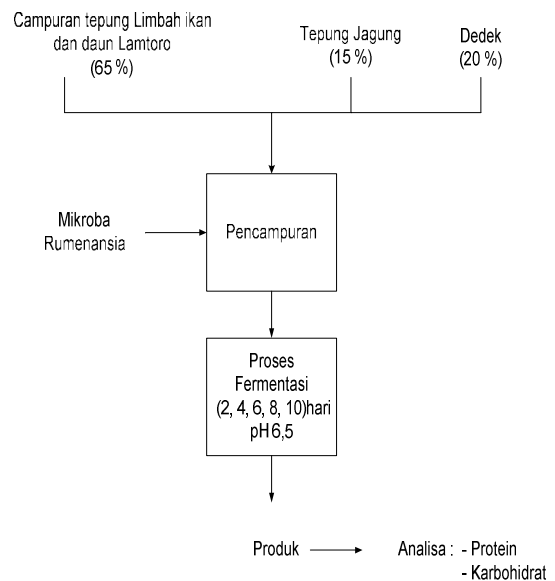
Campuran tepung Limbah ikan dan daun Lamtoro (65 %)

Tepung Jagung (15 %)

Dedek (20 %)

Mikroba Rumenansia

Pencampuran

Proses Fermentasi (2, 4, 6, 8, 10)hari pH 6,5

Produk

Analisa : - Protein
- Karbohidrat